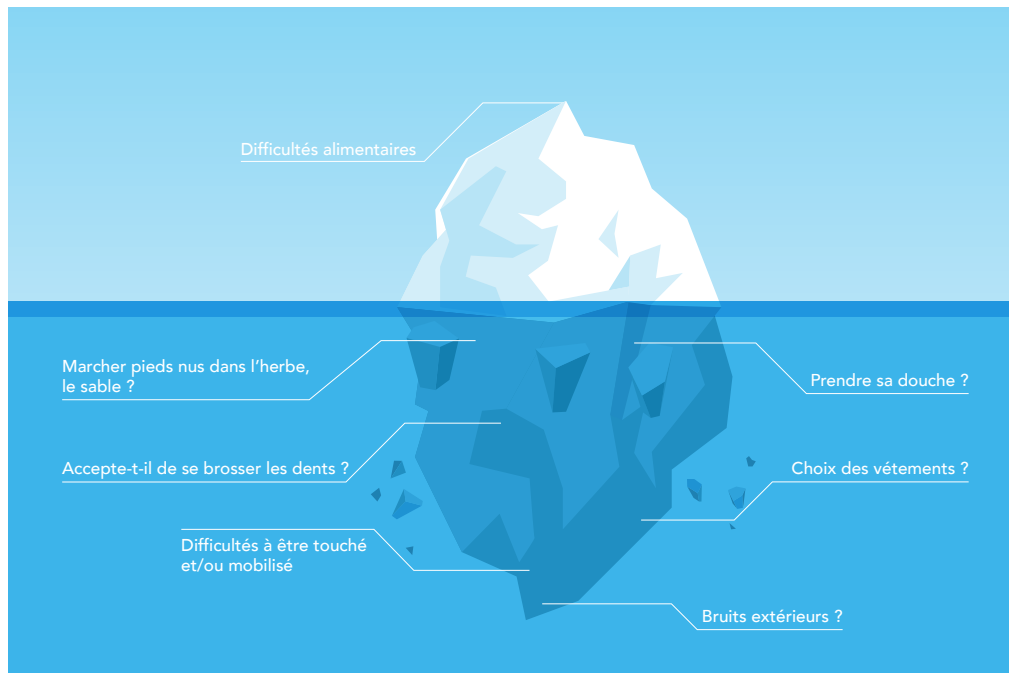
Difficultés alimentaires

Marcher pieds nus dans l'herbe, le sable ?

Prendre sa douche ?

Accepte-t-il de se brosser les dents ?

Choix des vétements ?

Difficultés à être touché et/ou mobilisé

Bruits extérieurs ?